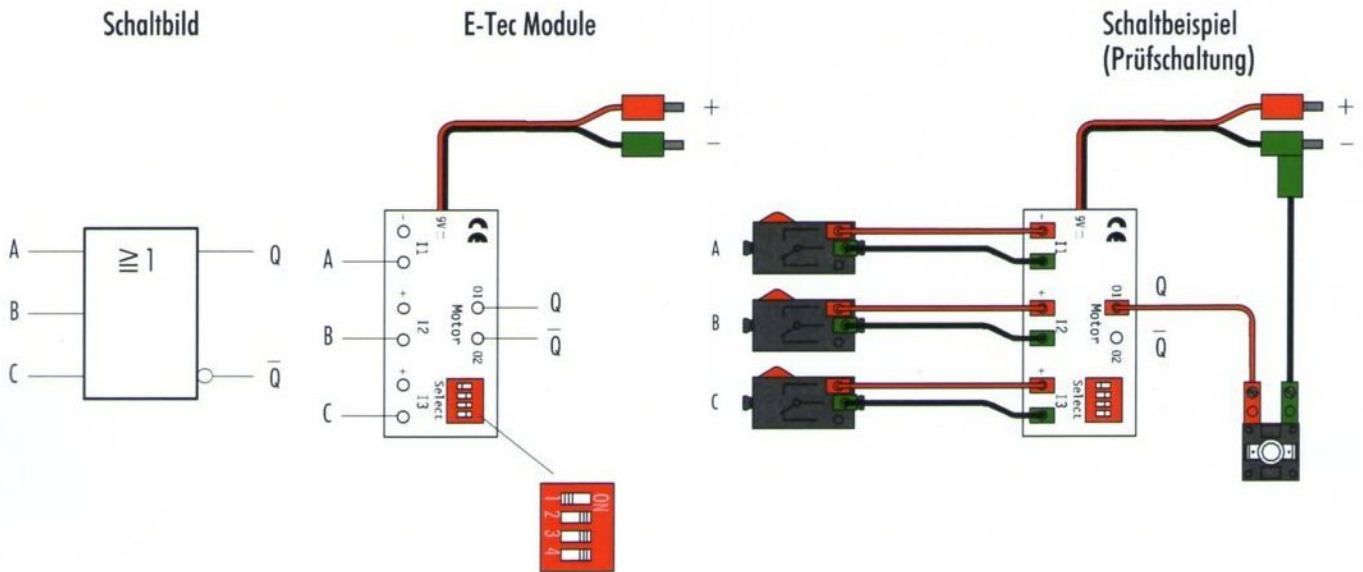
Schaltbild

E-Tec Module

Schaltbeispiel
(Prüfschaltung)

A
B
C
$\geq 1$
Q
$\overline{Q}$

+
−
9V ⎓
CE
I1
A
+
I2
B
+
I3
C
O1
Motor
Q
O2
$\overline{Q}$
Select
ON
1 2 3 4

+
−
A
B
C
9V ⎓
CE
I1
+
I2
+
I3
O1
Motor
Q
O2
$\overline{Q}$
Select